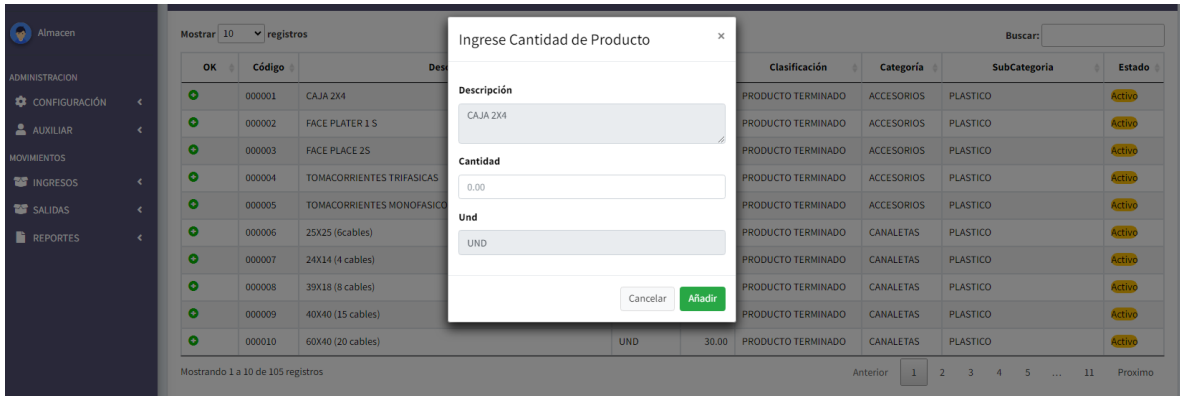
Almacen

ADMINISTRACION
CONFIGURACIÓN
AUXILIAR
MOVIMIENTOS
INGRESOS
SALIDAS
REPORTES

Mostrar 10 registros
Buscar:

| OK | Código | Desc | | | Clasificación | Categoría | SubCategoria | Estado |
|---|---|---|---|---|---|---|---|---|
| | 000001 | CAJA 2X4 | | | PRODUCTO TERMINADO | ACCESORIOS | PLASTICO | Activo |
| | 000002 | FACE PLATER 1 S | | | PRODUCTO TERMINADO | ACCESORIOS | PLASTICO | Activo |
| | 000003 | FACE PLACE 2S | | | PRODUCTO TERMINADO | ACCESORIOS | PLASTICO | Activo |
| | 000004 | TOMACORRIENTES TRIFASICAS | | | PRODUCTO TERMINADO | ACCESORIOS | PLASTICO | Activo |
| | 000005 | TOMACORRIENTES MONOFASICO | | | PRODUCTO TERMINADO | ACCESORIOS | PLASTICO | Activo |
| | 000006 | 25X25 (6cables) | | | PRODUCTO TERMINADO | CANALETAS | PLASTICO | Activo |
| | 000007 | 24X14 (4 cables) | | | PRODUCTO TERMINADO | CANALETAS | PLASTICO | Activo |
| | 000008 | 39X18 (8 cables) | | | PRODUCTO TERMINADO | CANALETAS | PLASTICO | Activo |
| | 000009 | 40X40 (15 cables) | | | PRODUCTO TERMINADO | CANALETAS | PLASTICO | Activo |
| | 000010 | 60X40 (20 cables) | UND | 30.00 | PRODUCTO TERMINADO | CANALETAS | PLASTICO | Activo |

Mostrando 1 a 10 de 105 registros
Anterior 1 2 3 4 5 ... 11 Proximo

Ingrese Cantidad de Producto ×

Descripción
CAJA 2X4

Cantidad
0.00

Und
UND

Cancelar Añadir